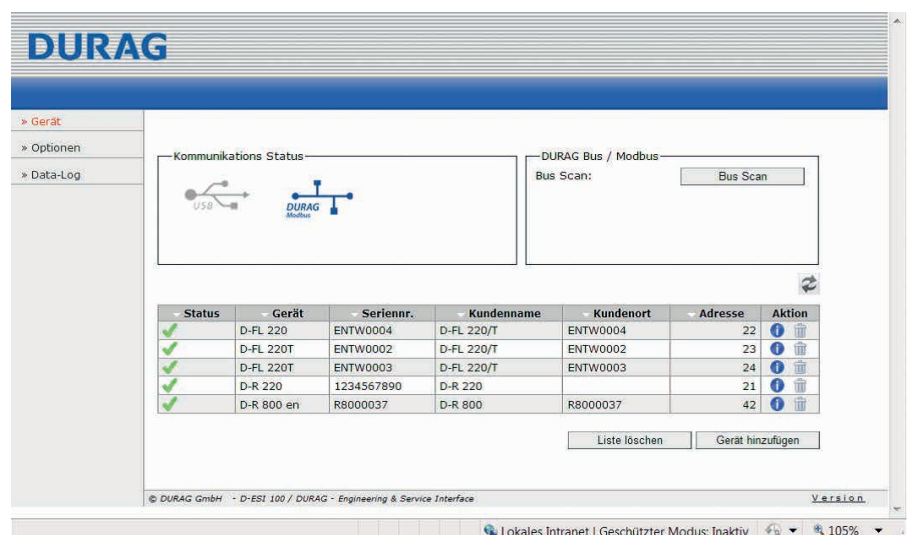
DURAG

» Gerät
» Optionen
» Data-Log

Kommunikations Status

USB

DURAG
Modbus

DURAG Bus / Modbus

Bus Scan:

Bus Scan

| Status | Gerät | Seriennr. | Kundenname | Kundenort | Adresse | Aktion |
|---|---|---|---|---|---|---|
| ✓ | D-FL 220 | ENTW0004 | D-FL 220/T | ENTW0004 | 22 | |
| ✓ | D-FL 220T | ENTW0002 | D-FL 220/T | ENTW0002 | 23 | |
| ✓ | D-FL 220T | ENTW0003 | D-FL 220/T | ENTW0003 | 24 | |
| ✓ | D-R 220 | 1234567890 | D-R 220 | | 21 | |
| ✓ | D-R 800 en | R8000037 | D-R 800 | R8000037 | 42 | |

Liste löschen

Gerät hinzufügen

© DURAG GmbH - D-ESI 100 / DURAG - Engineering & Service Interface

Version

Lokales Intranet | Geschützter Modus: Inaktiv

105%